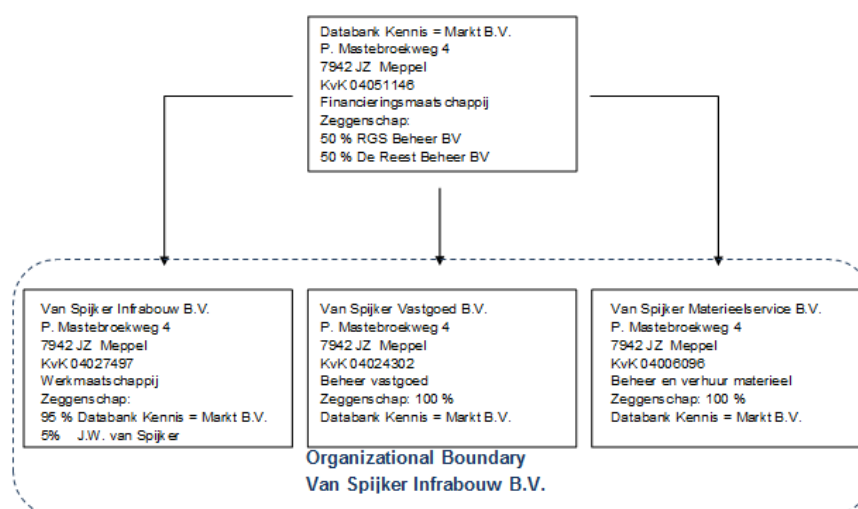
Databank Kennis = Markt B.V.
P. Mastebroekweg 4
7942 JZ Meppel
KvK 04051146
Financieringsmaatschappij
Zeggenschap:
50 % RGS Beheer BV
50 % De Reest Beheer BV

Van Spijker Infrabouw B.V.
P. Mastebroekweg 4
7942 JZ Meppel
KvK 04027497
Werkmaatschappij
Zeggenschap:
95 % Databank Kennis = Markt B.V.
5% J.W. van Spijker

Van Spijker Vastgoed B.V.
P. Mastebroekweg 4
7942 JZ Meppel
KvK 04024302
Beheer vastgoed
Zeggenschap: 100 %
Databank Kennis = Markt B.V.

Van Spijker Materieelservice B.V.
P. Mastebroekweg 4
7942 JZ Meppel
KvK 04006096
Beheer en verhuur materieel
Zeggenschap: 100 %
Databank Kennis = Markt B.V.

Organizational Boundary
Van Spijker Infrabouw B.V.